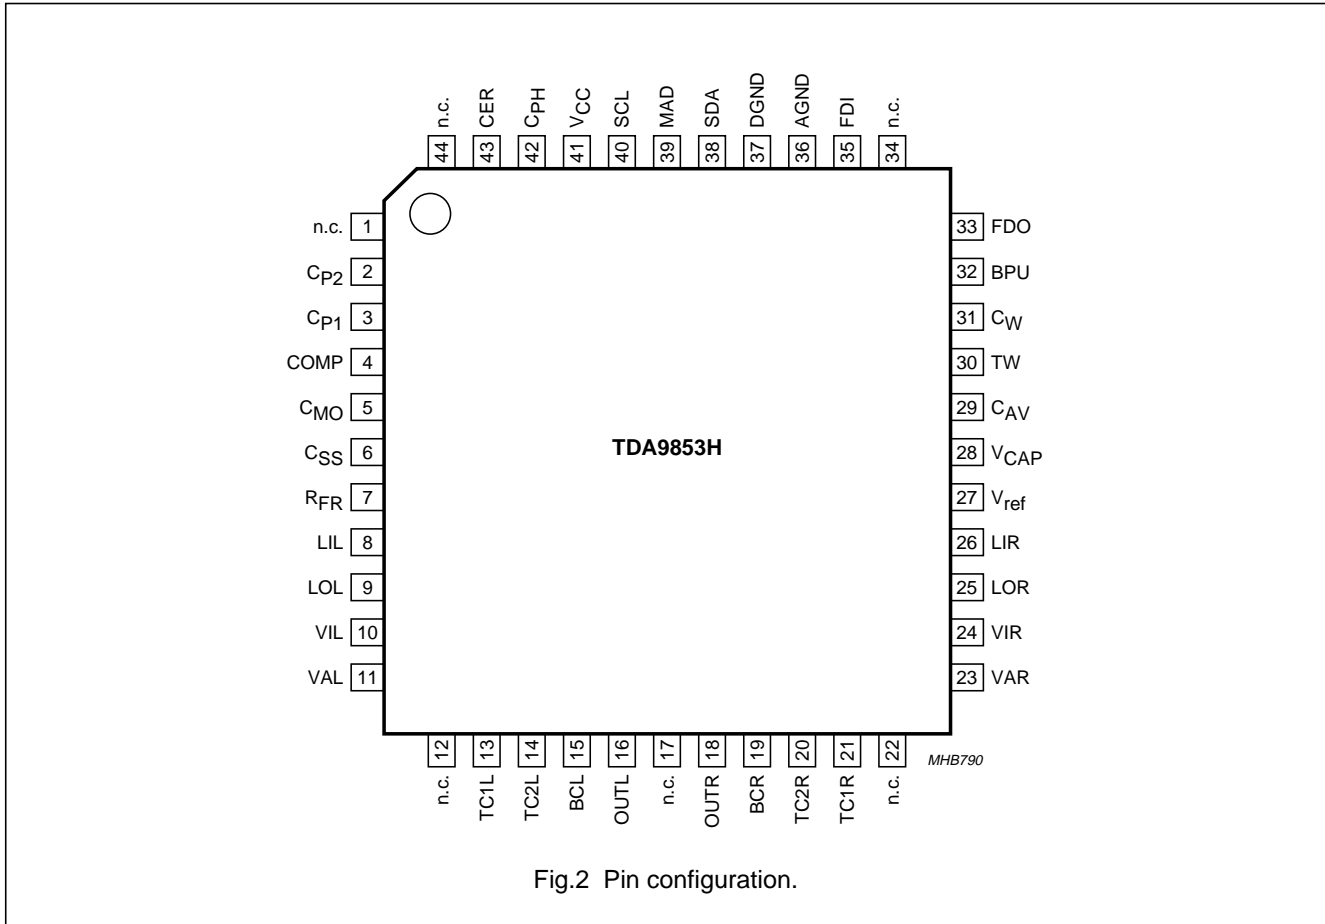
n.c. 44
CER 43
$C_{PH}$ 42
$V_{CC}$ 41
SCL 40
MAD 39
SDA 38
DGND 37
AGND 36
FDI 35
n.c. 34

n.c. 1
$C_{P2}$ 2
$C_{P1}$ 3
COMP 4
$C_{MO}$ 5
$C_{SS}$ 6
$R_{FR}$ 7
LIL 8
LOL 9
VIL 10
VAL 11

TDA9853H

33 FDO
32 BPU
31 $C_W$
30 TW
29 $C_{AV}$
28 $V_{CAP}$
27 $V_{ref}$
26 LIR
25 LOR
24 VIR
23 VAR

12 n.c.
13 TC1L
14 TC2L
15 BCL
16 OUTL
17 n.c.
18 OUTR
19 BCR
20 TC2R
21 TC1R
22 n.c.

MHB790

Fig.2 Pin configuration.